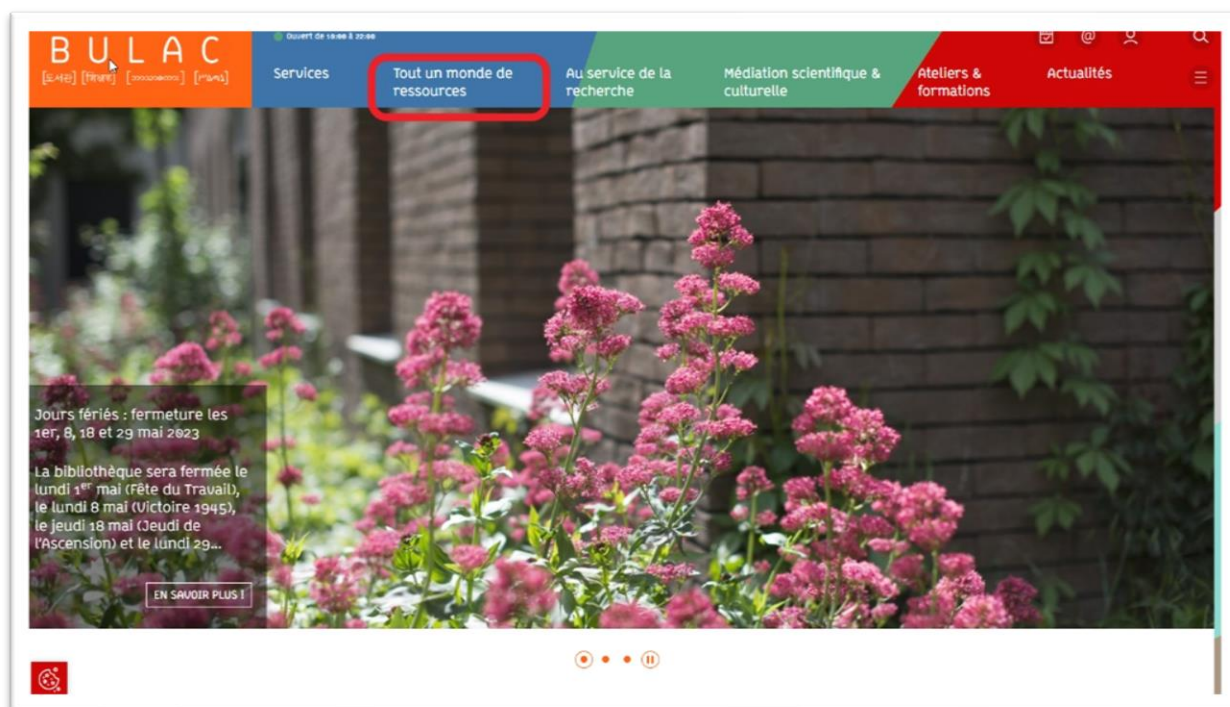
BULAC

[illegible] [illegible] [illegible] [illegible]

Ouvert de 10:00 à 22:00

Services

Tout un monde de ressources

Au service de la recherche

Médiation scientifique & culturelle

Ateliers & formations

Actualités

Jours fériés : fermeture les 1er, 8, 18 et 29 mai 2023

La bibliothèque sera fermée le lundi 1$^{er}$ mai (Fête du Travail), le lundi 8 mai (Victoire 1945), le jeudi 18 mai (Jeudi de l'Ascension) et le lundi 29...

EN SAVOIR PLUS !